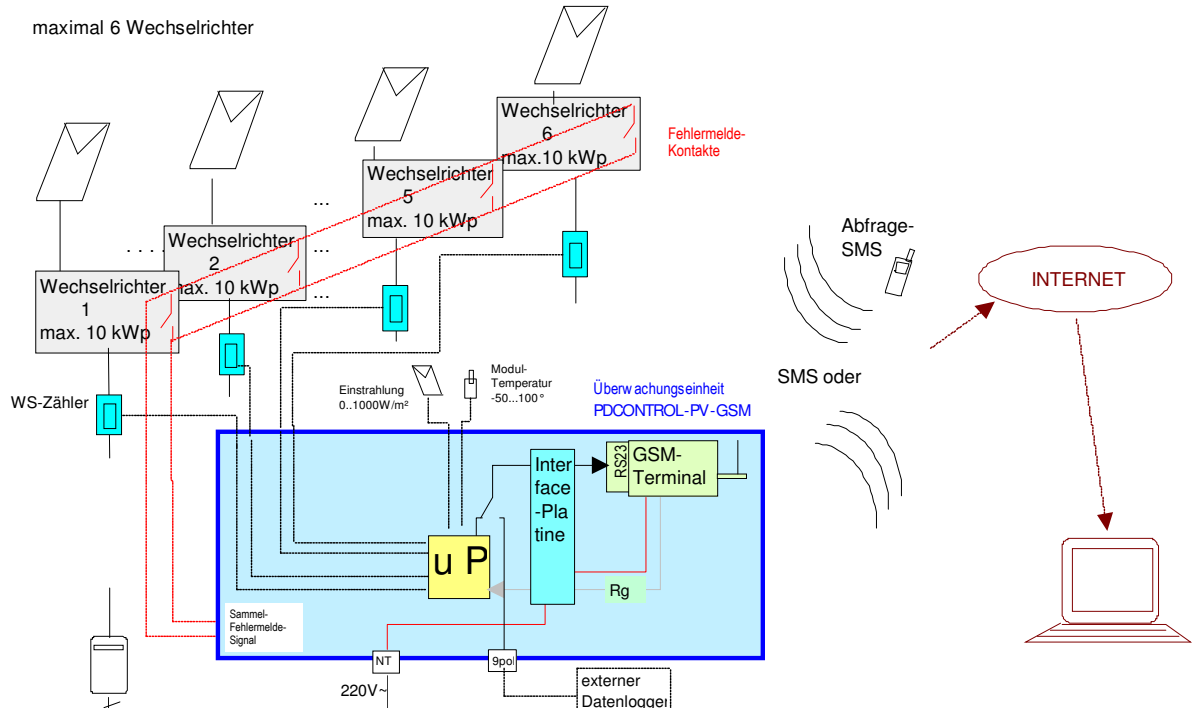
maximal 6 Wechselrichter

Wechselrichter 6 max.10 kWp

Fehlermelde-Kontakte

Wechselrichter 5 max. 10 kWp

...

Wechselrichter 2 max. 10 kWp

. . . .

...

Wechselrichter 1 max. 10 kWp

Abfrage-SMS

INTERNET

SMS oder

WS-Zähler

Einstrahlung 0..1000W/m²

Modul-Temperatur -50...100°

Überwachungseinheit PDCONTROL-PV-GSM

Inter face -Pla tine

RS23

GSM-Terminal

u P

Rg

Sammel-Fehlermelde-Signal

NT

9pol

220V~

externer Datenlogger